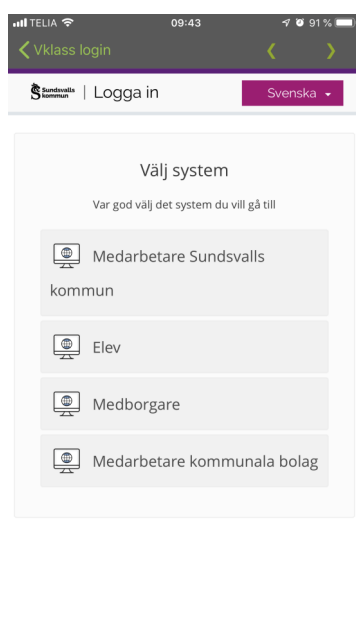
TELIA 09:43 91 %

Vklass login

Sundsvalls kommun | Logga in

Svenska

Välj system

Var god välj det system du vill gå till

Medarbetare Sundsvalls kommun

Elev

Medborgare

Medarbetare kommunala bolag